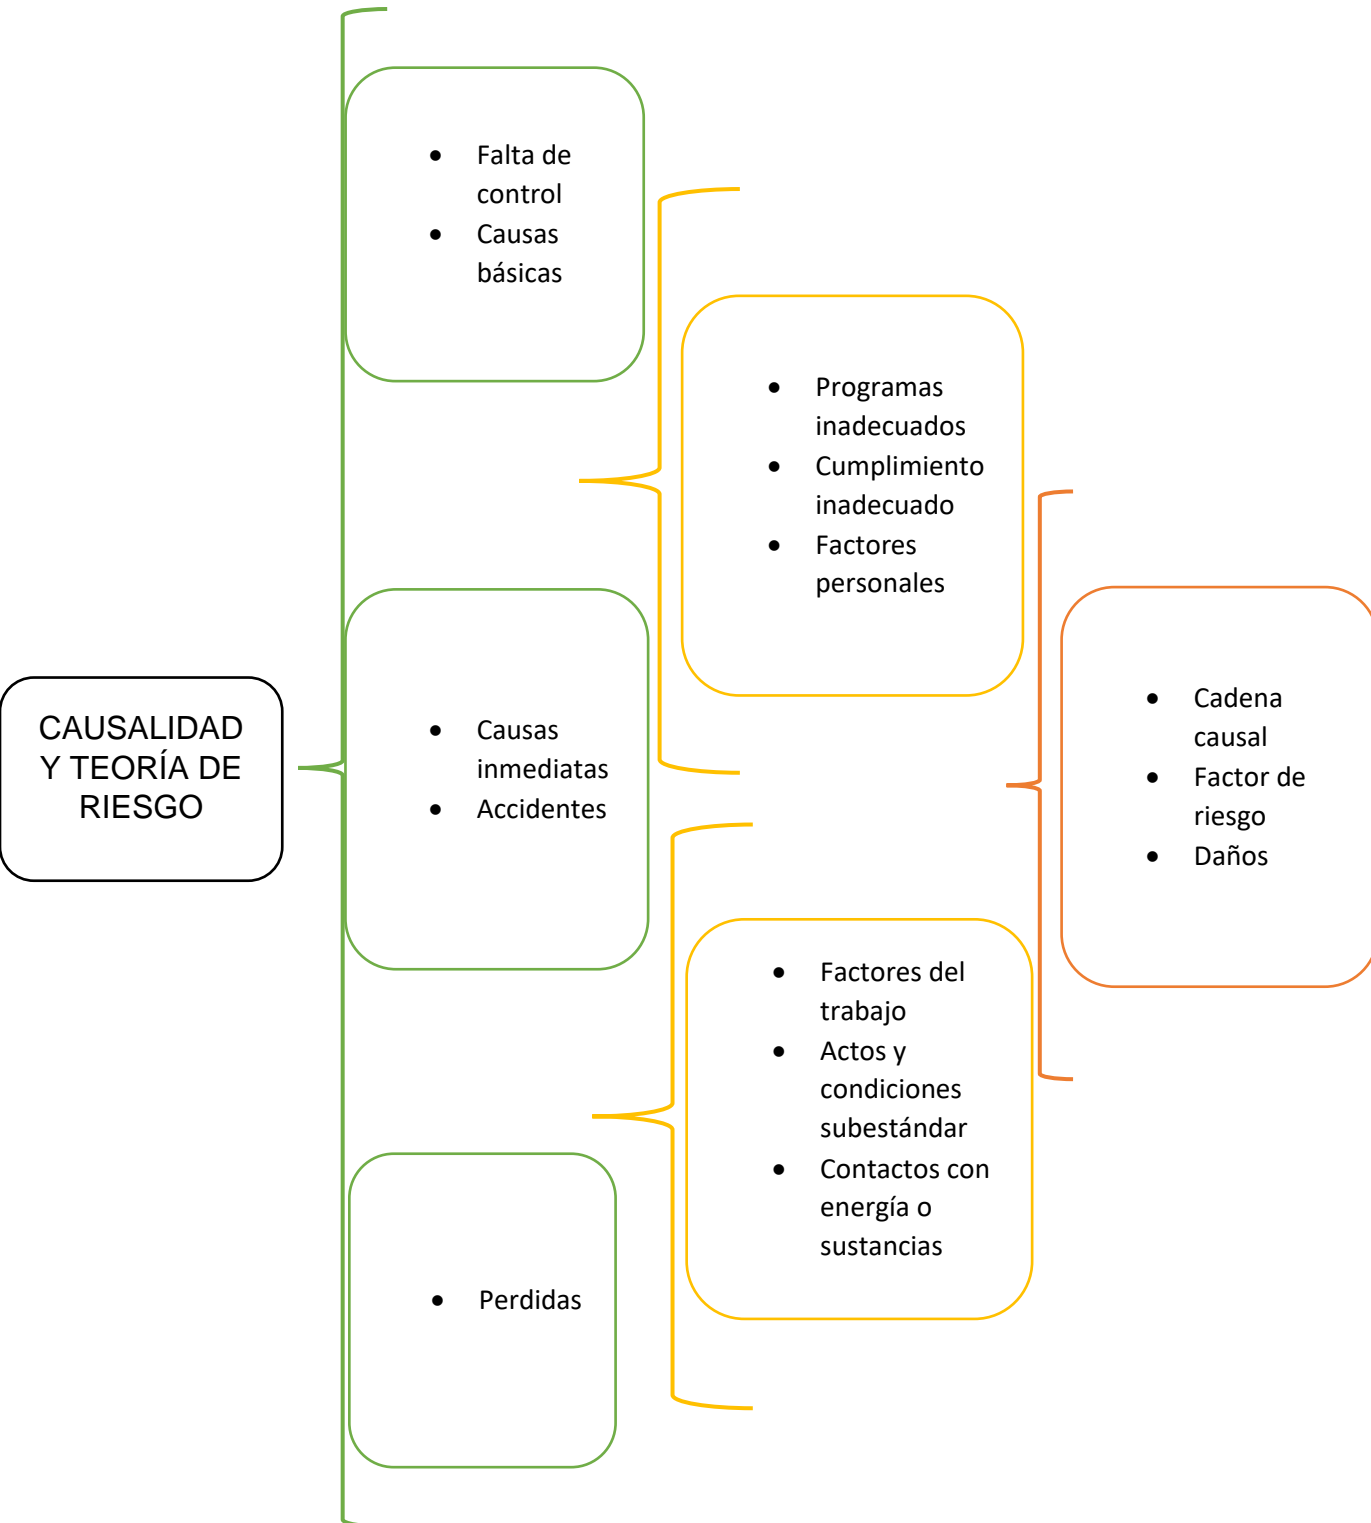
CAUSALIDAD Y TEORÍA DE RIESGO

- Falta de control
- Causas básicas

- Causas inmediatas
- Accidentes

- Perdidas

- Programas inadecuados
- Cumplimiento inadecuado
- Factores personales

- Factores del trabajo
- Actos y condiciones subestándar
- Contactos con energía o sustancias

- Cadena causal
- Factor de riesgo
- Daños